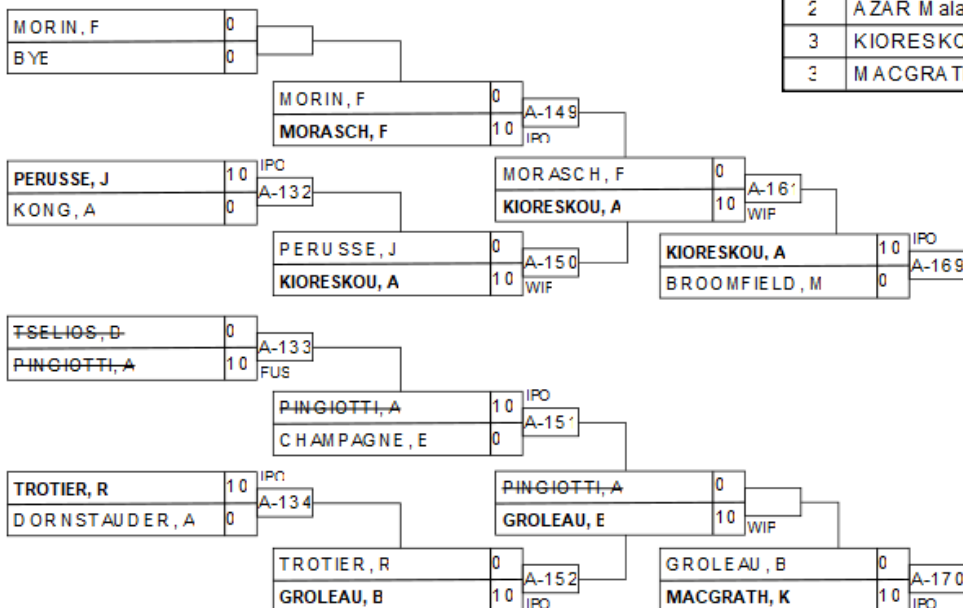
| 2 | AZAR Mala |
|---|---|
| 3 | KIORESKO |
| 3 | MACGRAT |

MORIN, F 0
BYE 0

MORIN, F 0
MORASCH, F 10
A-149
IPO

PERUSSE, J 10
KONG, A 0
IPO
A-132

MORASCH, F 0
KIORESKOU, A 10
A-161
WIF

PERUSSE, J 0
KIORESKOU, A 10
A-150
WIF

KIORESKOU, A 10
BROOMFIELD, M 0
IPO
A-169

~~TSELIOS, D~~ 0
~~PINGIOTTI, A~~ 10
A-133
FUS

~~PINGIOTTI, A~~ 10
CHAMPAGNE, E 0
IPO
A-151

TROTIER, R 10
DORNSTAUDER, A 0
IPO
A-134

~~PINGIOTTI, A~~ 0
GROLEAU, E 10
WIF

TROTIER, R 0
GROLEAU, B 10
A-152
IPO

GROLEAU, B 0
MACGRATH, K 10
A-170
IPO